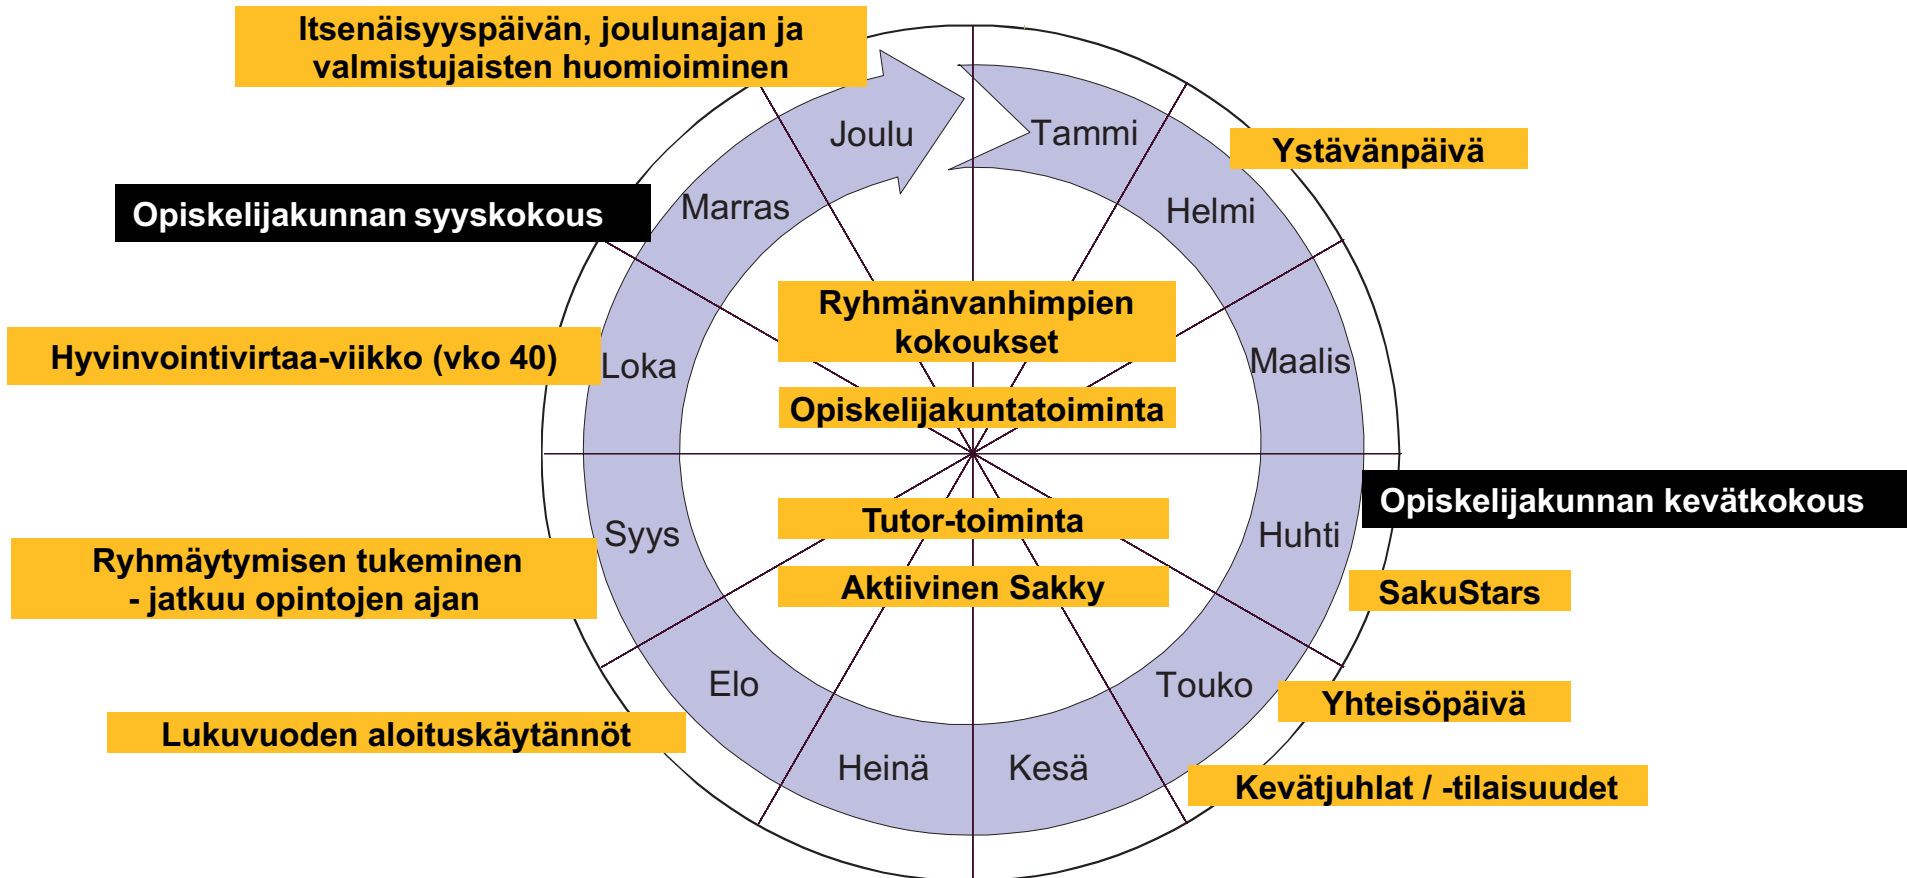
Itsenäisyyspäivän, joulunajan ja valmistujaisten huomioiminen

Joulu

Tammi

Ystävänpäivä

Opiskelijakunnan syyskokous

Marras

Helmi

Ryhmänvanhimpien kokoukset

Hyvinvointivirtaa-viikko (vko 40)

Loka

Maalis

Opiskelijakuntatoiminta

Opiskelijakunnan kevätkokous

Tutor-toiminta

Syys

Huhti

Ryhmäytymisen tukeminen - jatkuu opintojen ajan

Aktiivinen Sakky

SakuStars

Elo

Touko

Yhteisöpäivä

Lukuvuoden aloituskäytännöt

Heinä

Kesä

Kevätjuhlat / -tilaisuudet